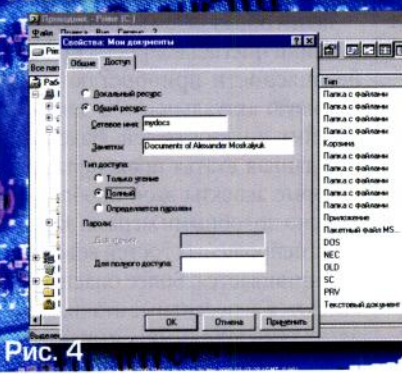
Проводник - Рим (C:)
Файл Правка Вид Переход ?
Свойства: Мои документы
Общие Доступ
Локальный ресурс
Общий ресурс:
Сетевое имя: mydocs
Заметки: Documents of Alexander Moskalyuk
Тип доступа:
Только чтение
Полный
Определяется паролем
Пароли:
Для чтения:
Для полного доступа:
OK Отмена Применить
Все па
Раб
Тип
Папка с файлами
Папка с файлами
Папка с файлами
Папка с файлами
Корзина
Папка с файлами
Папка с файлами
Папка с файлами
Папка с файлами
Папка с файлами
Папка с файлами
Папка с файлами
Приложение
Пакетный файл MS...
DOS
NEC
OLD
SC
PRV
Текстовый документ
Выде
Рис. 4